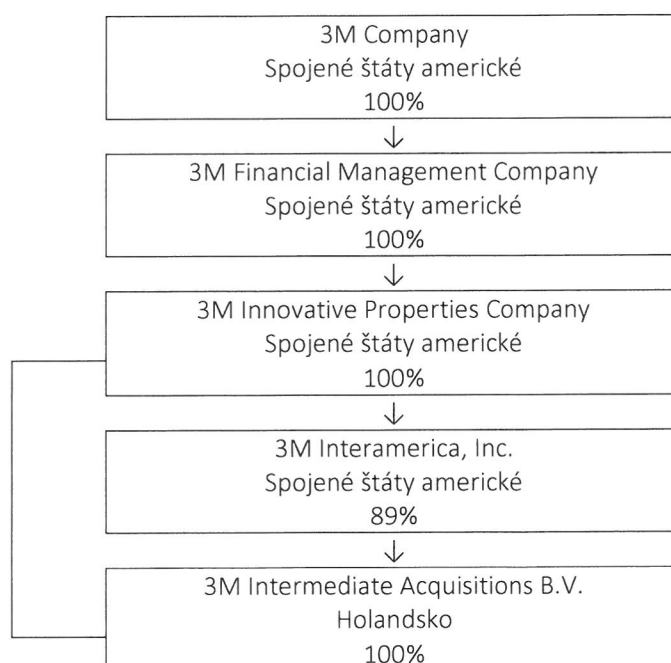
3M Company
Spojené štáty americké
100%

↓

3M Financial Management Company
Spojené štáty americké
100%

↓

3M Innovative Properties Company
Spojené štáty americké
100%

↓

3M Interamerica, Inc.
Spojené štáty americké
89%

↓

3M Intermediate Acquisitions B.V.
Holandsko
100%